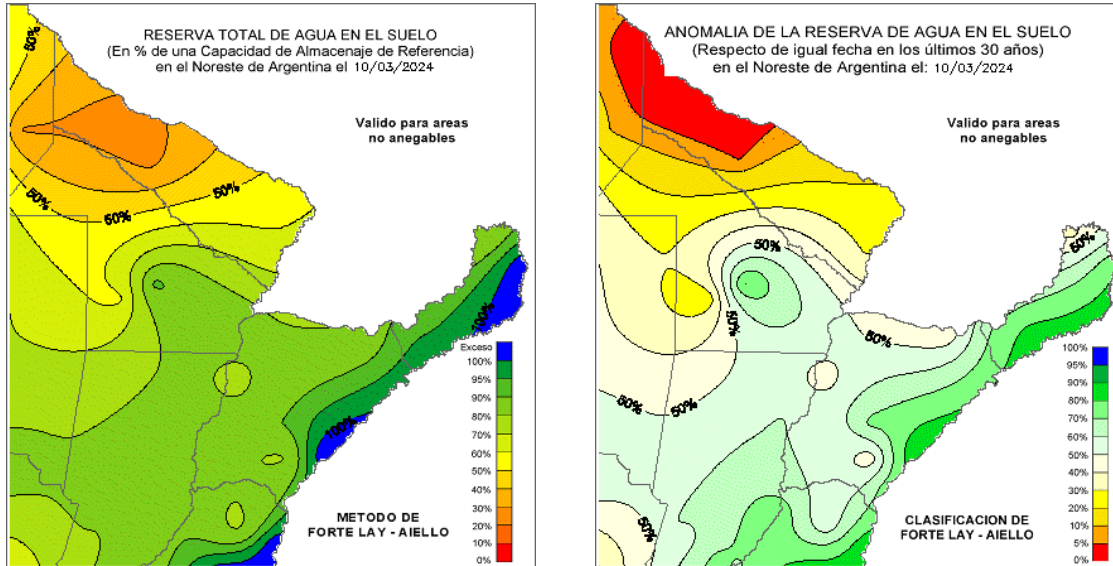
RESERVA TOTAL DE AGUA EN EL SUELO
(En % de una Capacidad de Almacenaje de Referencia)
en el Noreste de Argentina el 10/03/2024

Valido para areas no anegables

50%
50%
60%
50%
100%
100%

Exceso
100%
95%
90%
80%
70%
60%
50%
40%
30%
20%
10%
0%

METODO DE FORTE LAY - AIELLO

ANOMALIA DE LA RESERVA DE AGUA EN EL SUELO
(Respecto de igual fecha en los últimos 30 años)
en el Noreste de Argentina el: 10/03/2024

Valido para areas no anegables

50%
50%
50%
50%
50%
50%
50%

100%
95%
90%
80%
70%
60%
50%
40%
30%
20%
10%
5%
0%

CLASIFICACION DE FORTE LAY - AIELLO